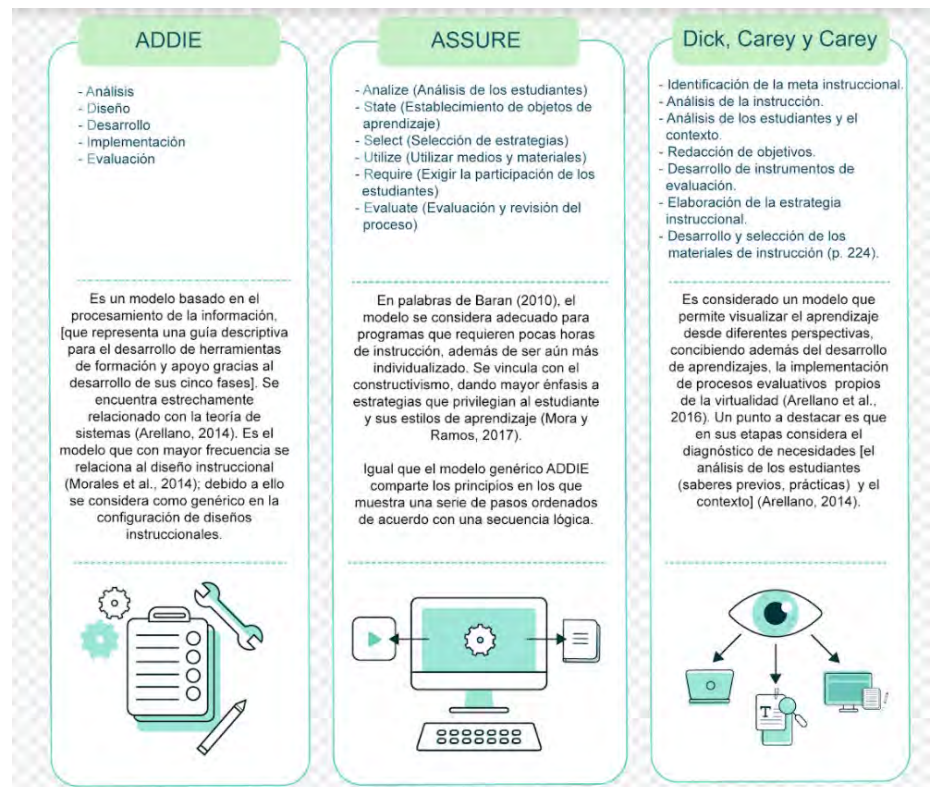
ADDIE

- Análisis
- Diseño
- Desarrollo
- Implementación
- Evaluación

Es un modelo basado en el procesamiento de la información, [que representa una guía descriptiva para el desarrollo de herramientas de formación y apoyo gracias al desarrollo de sus cinco fases]. Se encuentra estrechamente relacionado con la teoría de sistemas (Arellano, 2014). Es el modelo que con mayor frecuencia se relaciona al diseño instruccional (Morales et al., 2014); debido a ello se considera como genérico en la configuración de diseños instruccionales.

ASSURE

- Analize (Análisis de los estudiantes)
- State (Establecimiento de objetos de aprendizaje)
- Select (Selección de estrategias)
- Utilize (Utilizar medios y materiales)
- Require (Exigir la participación de los estudiantes)
- Evaluate (Evaluación y revisión del proceso)

En palabras de Baran (2010), el modelo se considera adecuado para programas que requieren pocas horas de instrucción, además de ser aún más individualizado. Se vincula con el constructivismo, dando mayor énfasis a estrategias que privilegian al estudiante y sus estilos de aprendizaje (Mora y Ramos, 2017).

Igual que el modelo genérico ADDIE comparte los principios en los que muestra una serie de pasos ordenados de acuerdo con una secuencia lógica.

Dick, Carey y Carey

- Identificación de la meta instruccional.
- Análisis de la instrucción.
- Análisis de los estudiantes y el contexto.
- Redacción de objetivos.
- Desarrollo de instrumentos de evaluación.
- Elaboración de la estrategia instruccional.
- Desarrollo y selección de los materiales de instrucción (p. 224).

Es considerado un modelo que permite visualizar el aprendizaje desde diferentes perspectivas, concibiendo además del desarrollo de aprendizajes, la implementación de procesos evaluativos propios de la virtualidad (Arellano et al., 2016). Un punto a destacar es que en sus etapas considera el diagnóstico de necesidades [el análisis de los estudiantes (saberes previos, prácticas) y el contexto] (Arellano, 2014).

T